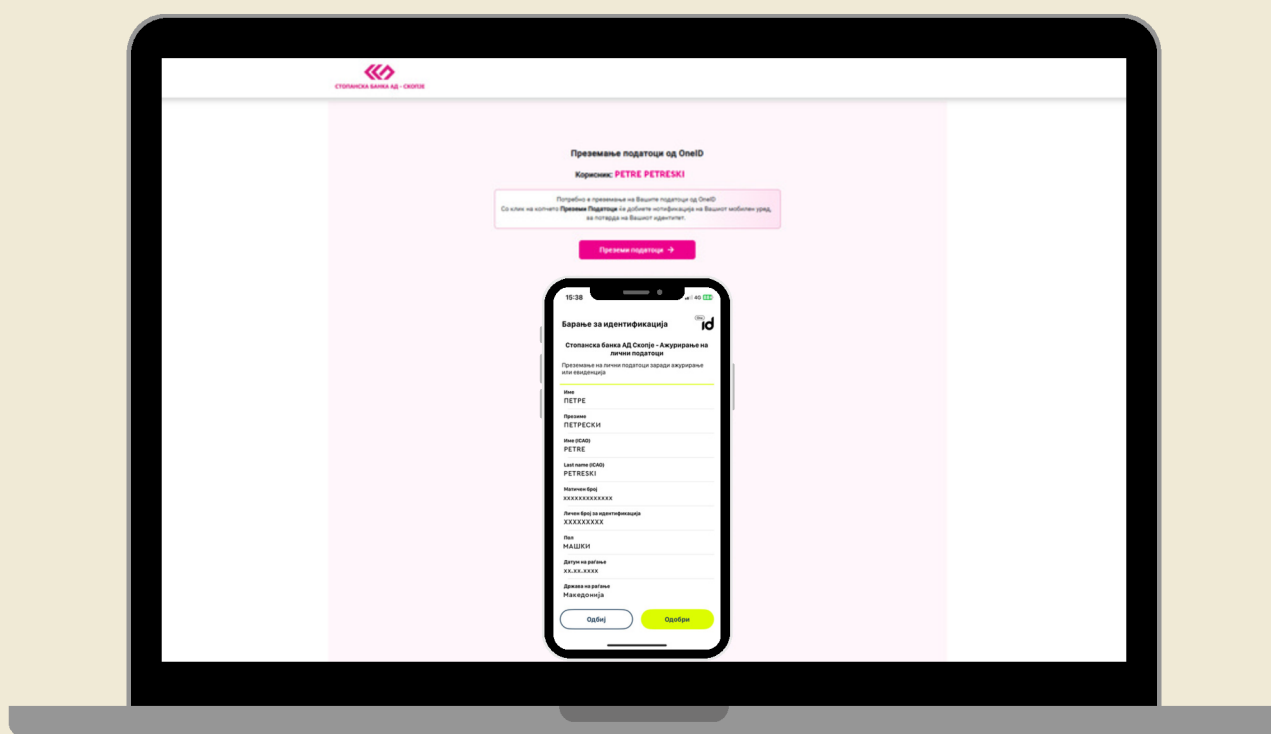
СТОПАНСКА БАНКА АД - СКОПЈЕ

Преземање податоци од OneID

Корисник: PETRE PETRESKI

Потребно е преземање на Вашите податоци од OneID
Со клик на копчето Преземи Податоци ќе добиете нотификација на Вашиот мобилен уред, за потврда на Вашиот идентитет.

Преземи податоци →

15:38

4G

Барање за идентификација

id

Стопанска банка АД Скопје - Ажурирање на лични податоци

Преземање на лични податоци заради ажурирање или евиденција

Име
ПЕТРЕ

Презиме
ПЕТРЕСКИ

Име (ICAO)
PETRE

Last name (ICAO)
PETRESKI

Матичен број
xxxxxxxxxxxxx

Личен број за идентификација
XXXXXXXXX

Пол
МАШКИ

Датум на раѓање
xx.xx.xxxx

Држава на раѓање
Македонија

Одбиј

Одобри